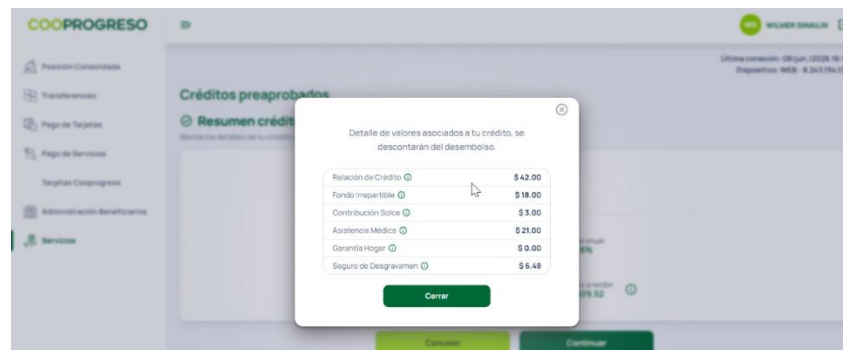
COOPROGRESO

WILMER SINALIN

Última conexión: 08/jun./2026 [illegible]
Dispositivo: WEB - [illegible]

Posición Consolidada
Transferencias
Pago de Tarjetas
Pago de Servicios
Tarjetas Cooprogreso
Administración Beneficiarios
Servicios

Créditos preaprobados
Resumen crédit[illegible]
Revisa los detalles de tu crédito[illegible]

Detalle de valores asociados a tu crédito, se descontarán del desembolso.

| | |
|---|---|
| Relación de Crédito | $42.00 |
| Fondo Irrepartible | $18.00 |
| Contribución Solca | $3.00 |
| Asistencia Médica | $21.00 |
| Garantía Hogar | $0.00 |
| Seguro de Desgravamen | $6.48 |

Cerrar

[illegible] anual
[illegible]%
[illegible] a recibir
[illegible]09.52

Cancelar
Continuar